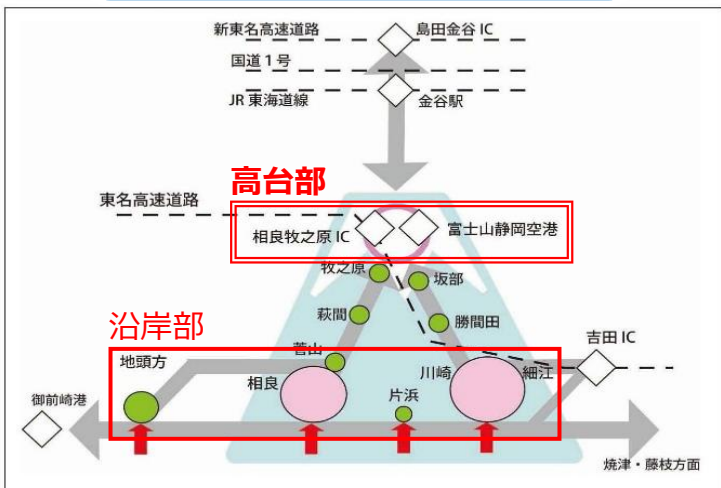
新東名高速道路
島田金谷 IC
国道 1 号
JR 東海道線
金谷駅

高台部
東名高速道路
相良牧之原 IC
富士山静岡空港
牧之原
坂部
萩間
勝間田

沿岸部
吉田 IC
地頭方
菅山
相良
川崎
細江
片浜
御前崎港
焼津・藤枝方面